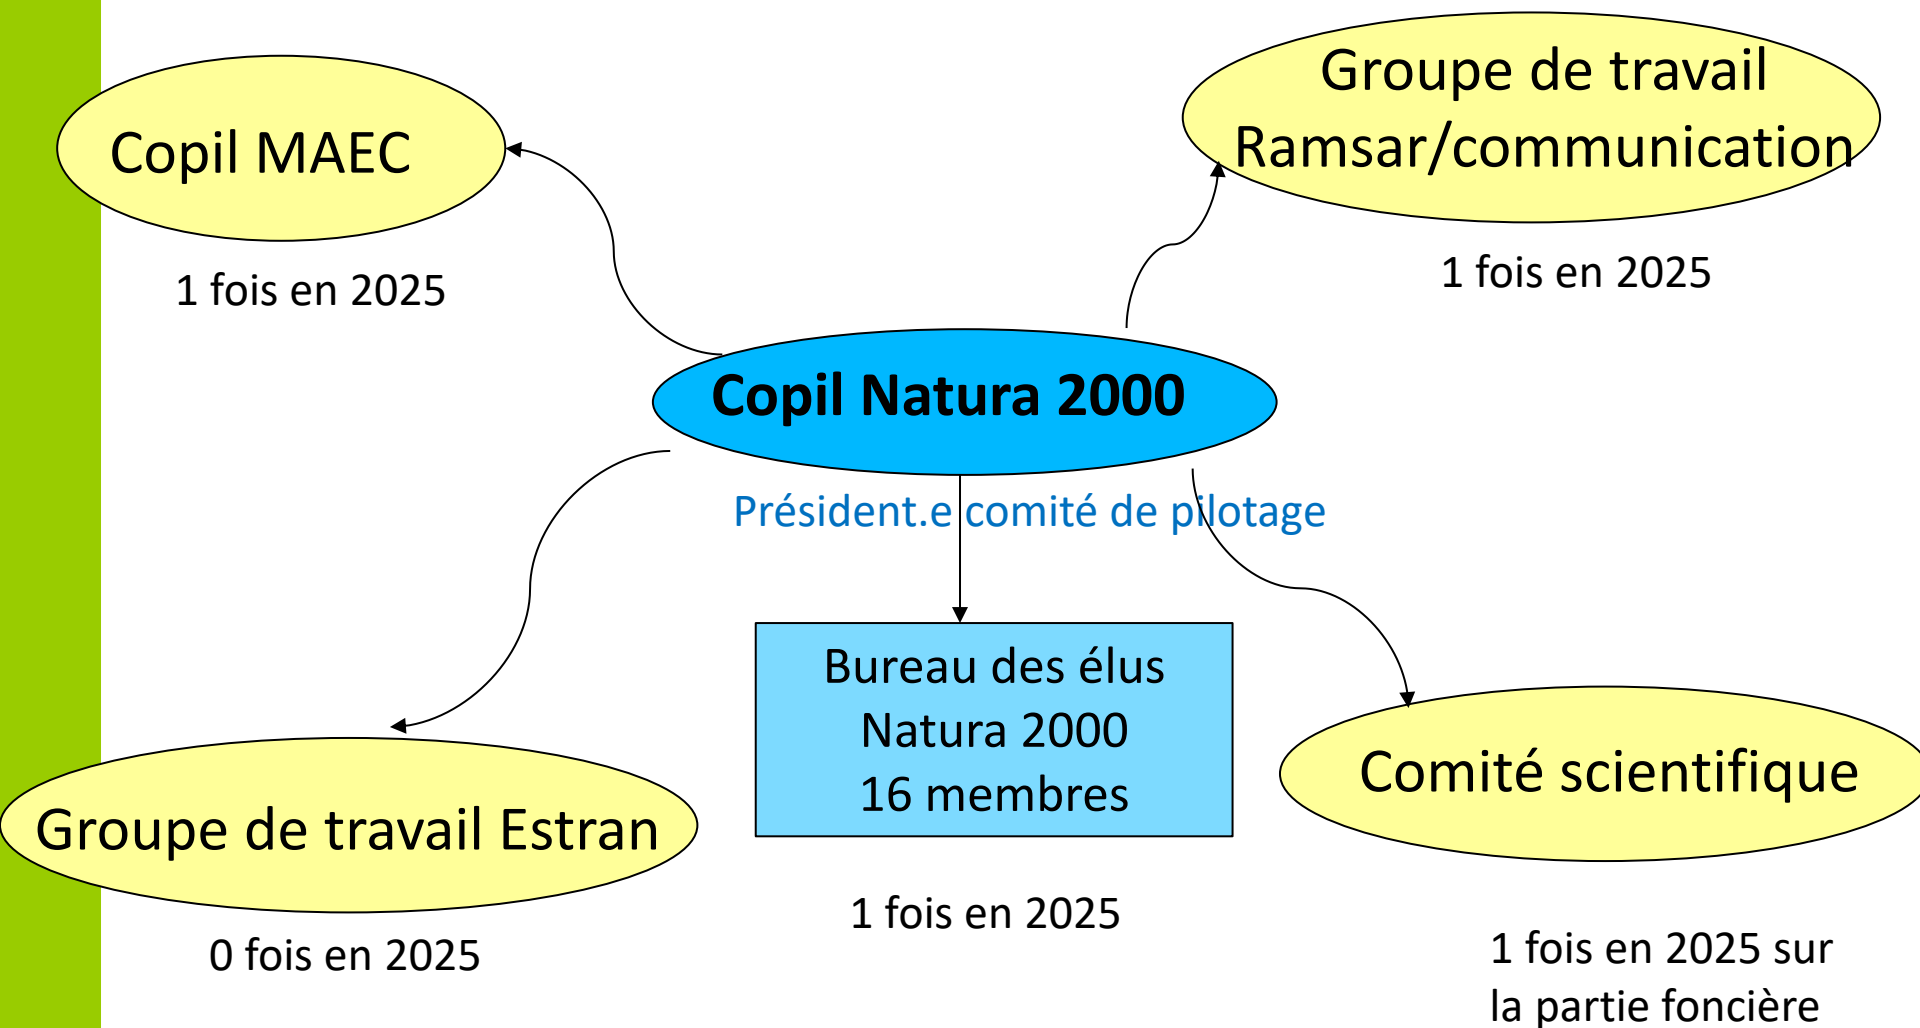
Copil MAEC

1 fois en 2025

Groupe de travail Ramsar/communication

1 fois en 2025

Copil Natura 2000

Président.e comité de pilotage

Bureau des élus Natura 2000 16 membres

1 fois en 2025

Groupe de travail Estran

0 fois en 2025

Comité scientifique

1 fois en 2025 sur la partie foncière